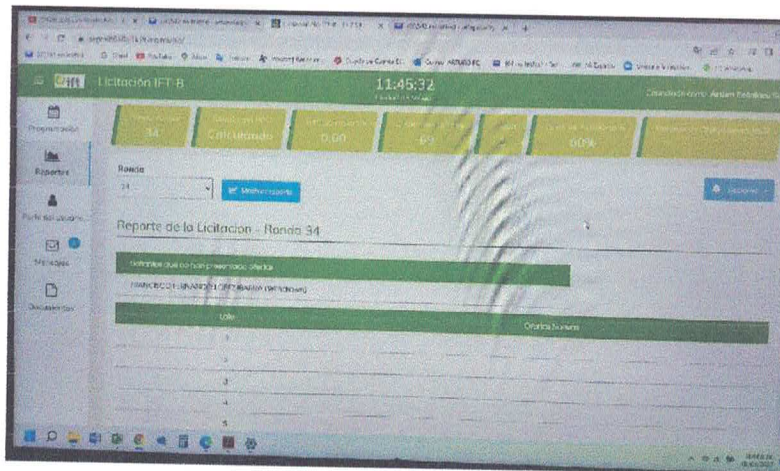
Licitación IFT-8

11:46:32

34

Calculando

0.00

69

60%

Programación

Reportes

Perfil del usuario

Mensajes

Documentos

Ronda

34

Reporte de la Licitacion - Ronda 34

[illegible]

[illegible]

Lote

Oferta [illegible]

1

2

3

4

5